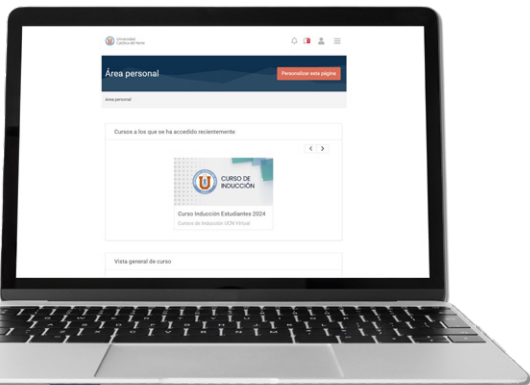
Universidad Católica del Norte

Área personal

Personalizar esta página

Área personal

Cursos a los que se ha accedido recientemente

CURSO DE INDUCCIÓN

Curso Inducción Estudiantes 2024

Cursos de Inducción UCN Virtual

Vista general de curso